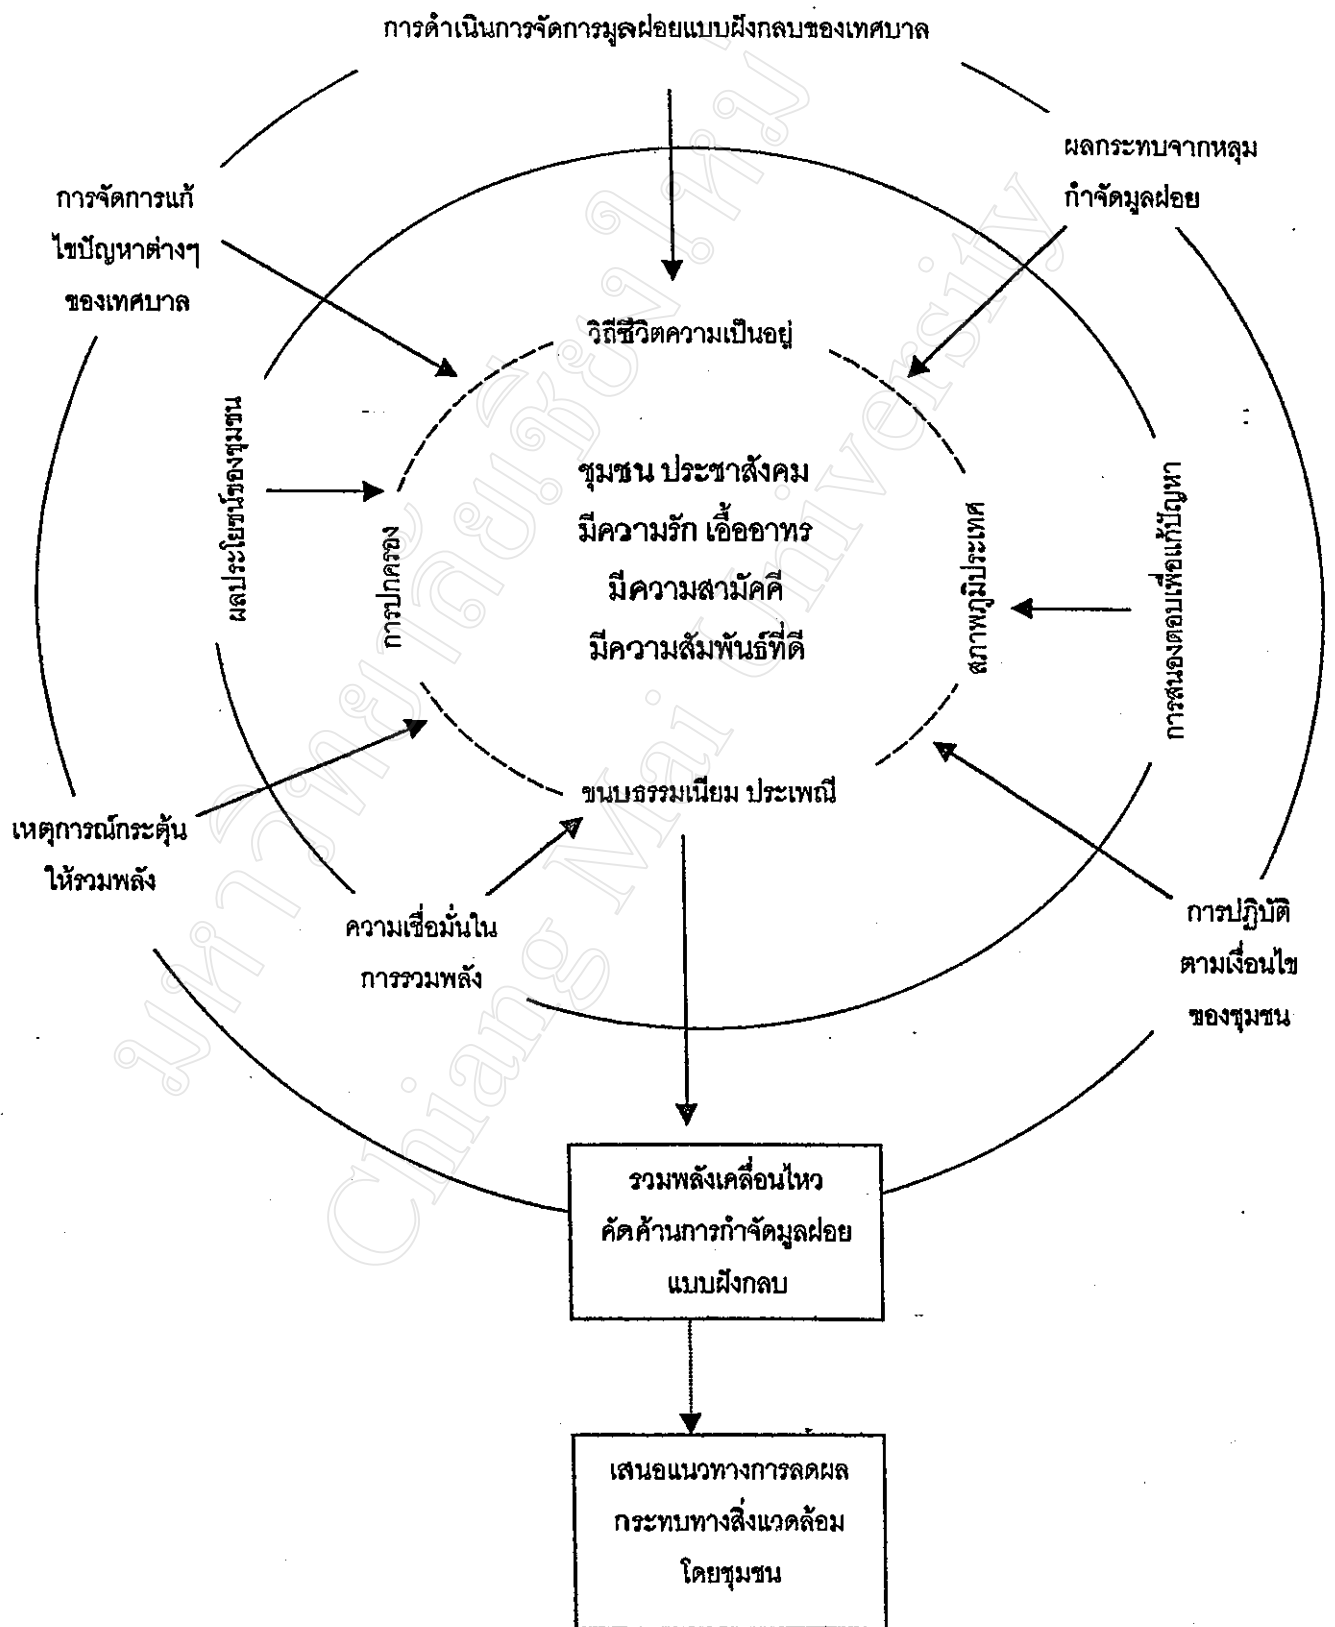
การดำเนินการจัดการมูลฝอยแบบฝังกลบของเทศบาล

ผลกระทบจากหลุมกำจัดมูลฝอย

การจัดการแก้ไขปัญหาต่างๆ ของเทศบาล

วิถีชีวิตความเป็นอยู่

ผลประโยชน์ของชุมชน

การปกครอง

ชุมชน ประชาสังคม
มีความรัก เอื้ออาทร
มีความสามัคคี
มีความสัมพันธ์ที่ดี

สภาพภูมิประเทศ

การสนองตอบเพื่อแก้ปัญหา

เหตุการณ์กระตุ้นให้รวมพลัง

ขนบธรรมเนียม ประเพณี

ความเชื่อมั่นในการรวมพลัง

การปฏิบัติตามเงื่อนไขของชุมชน

รวมพลังเคลื่อนไหว
คัดค้านการกำจัดมูลฝอย
แบบฝังกลบ

เสนอแนวทางการลดผล
กระทบทางสิ่งแวดล้อม
โดยชุมชน

มหาวิทยาลัยเชียงใหม่
Chiang Mai University